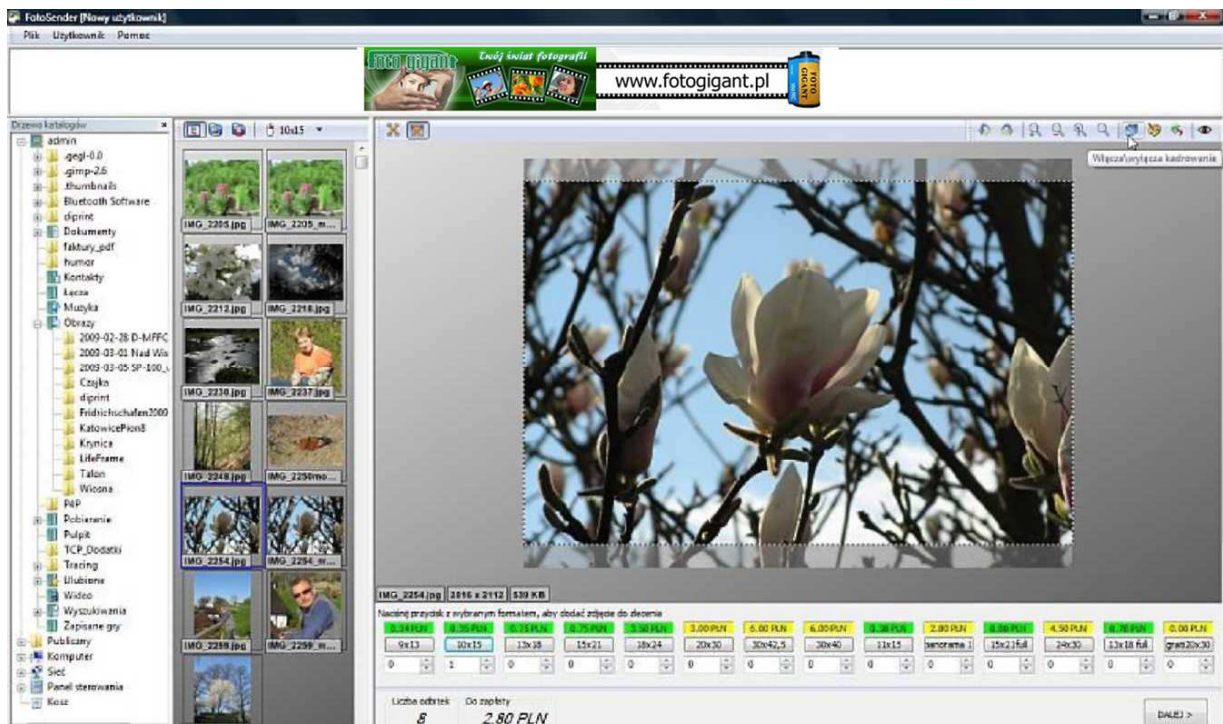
FotoSender [Nowy użytkownik]

Plik Użytkownik Pomoc

FOTO GIGANT Twój świat fotografii www.fotogigant.pl FOTO GIGANT

Drzewo katalogów

admin
.gegl-0.0
.gimp-2.6
.thumbnails
Bluetooth Software
diprint
Dokumenty
faktury_pdf
humor
Kontakty
Łącza
Muzyka
Obrazy
2009-02-28 D-MPFC
2009-03-01 Nad Wis
2009-03-05 SP-100_
Czajka
diprint
Fridrichschafen2009
KatowicePion8
Krynica
LifeFrame
Talon
Wiosna
P&P
Pobieranie
Pulpit
TCP_Dodatki
Tracing
Ulubione
Wideo
Wyszukiwania
Zapisane gry
Publiczny
Komputer
Sieć
Panel sterowania
Kosz

10x15

IMG_2205.jpg
IMG_2205_m...
IMG_2212.jpg
IMG_2218.jpg
IMG_2230.jpg
IMG_2237.jpg
IMG_2248.jpg
IMG_2250mo...
IMG_2254.jpg
IMG_2254_m...
IMG_2258.jpg
IMG_2259_m...

Włącza/wyłącza kadrowanie

IMG_2254.jpg 2816 x 2112 539 KB

Naciśnij przycisk z wybranym formatem, aby dodać zdjęcie do zlecenia

| 0.34 PLN | 0.35 PLN | 0.73 PLN | 0.75 PLN | 3.50 PLN | 3.00 PLN | 6.00 PLN | 6.00 PLN | 0.38 PLN | 2.80 PLN | 0.80 PLN | 4.50 PLN | 0.78 PLN | 0.00 PLN |
|---|---|---|---|---|---|---|---|---|---|---|---|---|---|
| 9x13 | 10x15 | 13x18 | 15x21 | 18x24 | 20x30 | 30x42,5 | 30x40 | 11x15 | panorama 1 | 15x21 full | 24x30 | 13x18 full | gratis20x30 |
| 0 | 1 | 0 | 0 | 0 | 0 | 0 | 0 | 0 | 0 | 0 | 0 | 0 | 0 |

Liczba odbitek
8
Do zapłaty
2.80 PLN

DALEJ >